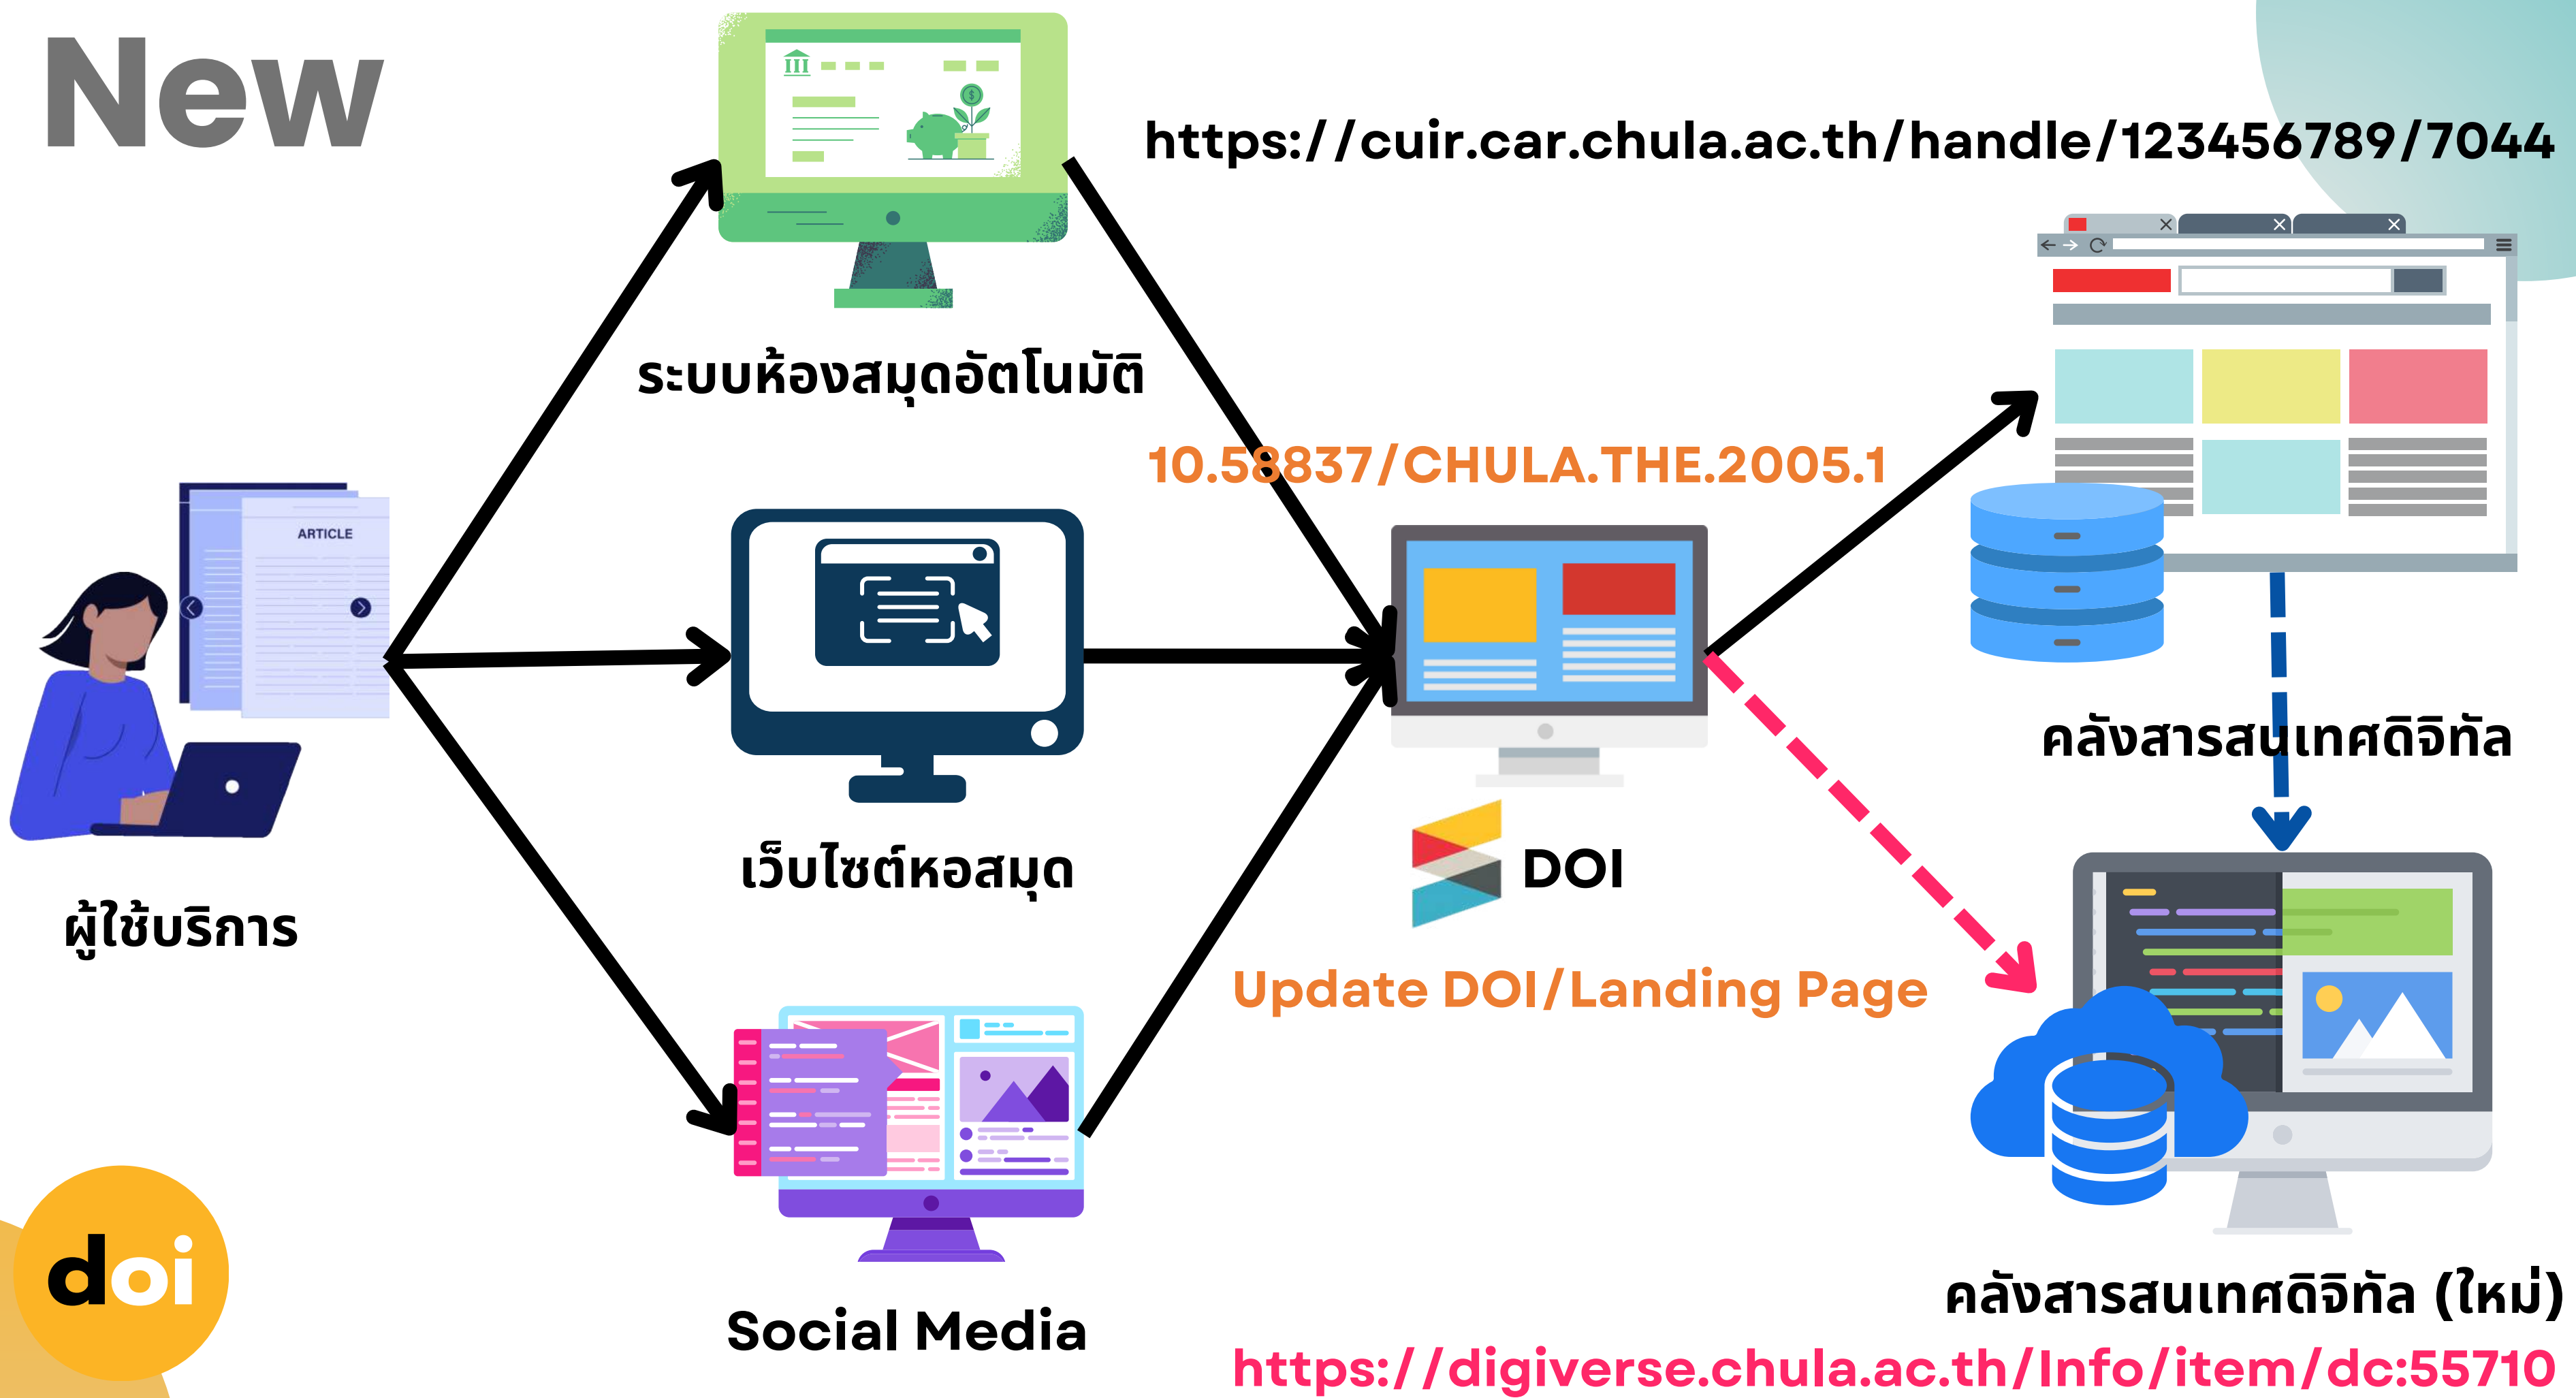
New

https://cuir.car.chula.ac.th/handle/123456789/7044

ระบบห้องสมุดอัตโนมัติ

10.58837/CHULA.THE.2005.1

ARTICLE

ผู้ใช้บริการ

เว็บไซต์หอสมุด

DOI

คลังสารสนเทศดิจิทัล

Update DOI/Landing Page

Social Media

doi

คลังสารสนเทศดิจิทัล (ใหม่)

https://digiverse.chula.ac.th/Info/item/dc:55710